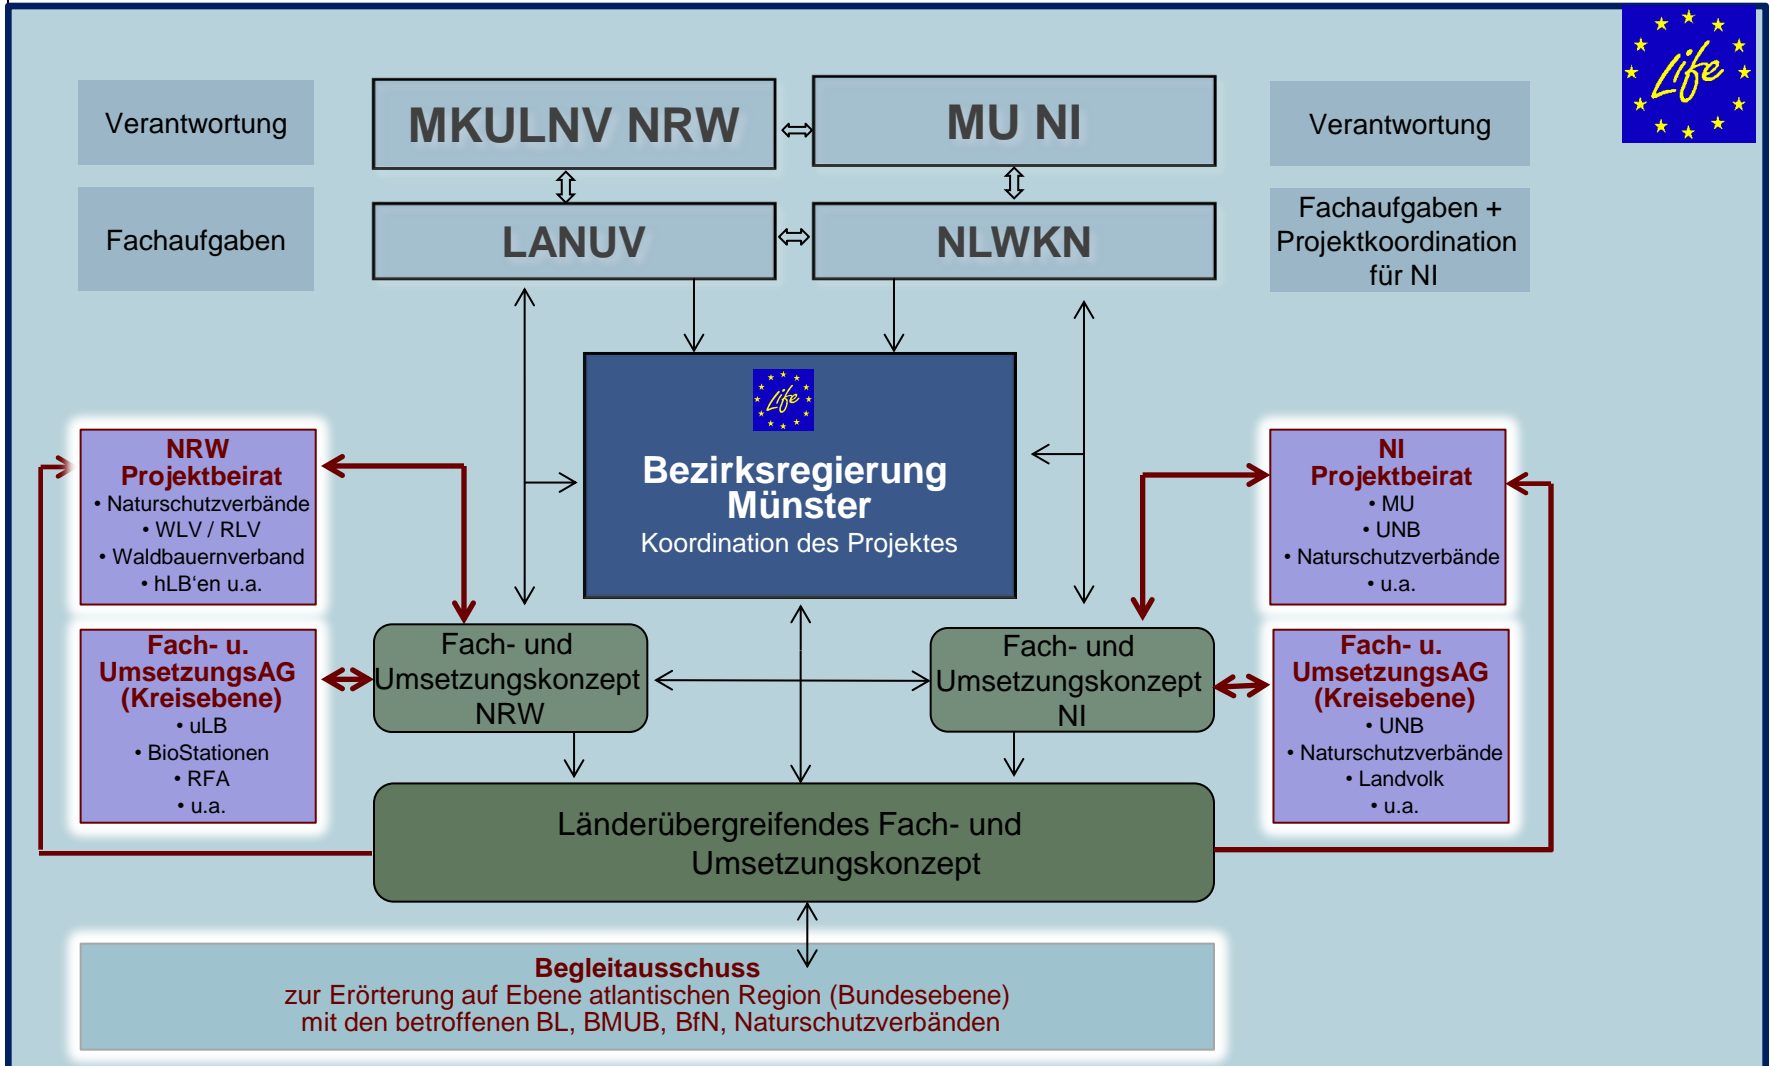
Life

Verantwortung

MKULNV NRW

MU NI

Verantwortung

Fachaufgaben

LANUV

NLWKN

Fachaufgaben + Projektkoordination für NI

Life

Bezirksregierung Münster
Koordination des Projektes

NRW
Projektbeirat
• Naturschutzverbände
• WLV / RLV
• Waldbauernverband
• hLB'en u.a.

NI
Projektbeirat
• MU
• UNB
• Naturschutzverbände
• u.a.

Fach- u. UmsetzungsAG (Kreisebene)
• uLB
• BioStationen
• RFA
• u.a.

Fach- und Umsetzungskonzept NRW

Fach- und Umsetzungskonzept NI

Fach- u. UmsetzungsAG (Kreisebene)
• UNB
• Naturschutzverbände
• Landvolk
• u.a.

Länderübergreifendes Fach- und Umsetzungskonzept

Begleitausschuss
zur Erörterung auf Ebene atlantischen Region (Bundesebene)
mit den betroffenen BL, BMUB, BfN, Naturschutzverbänden